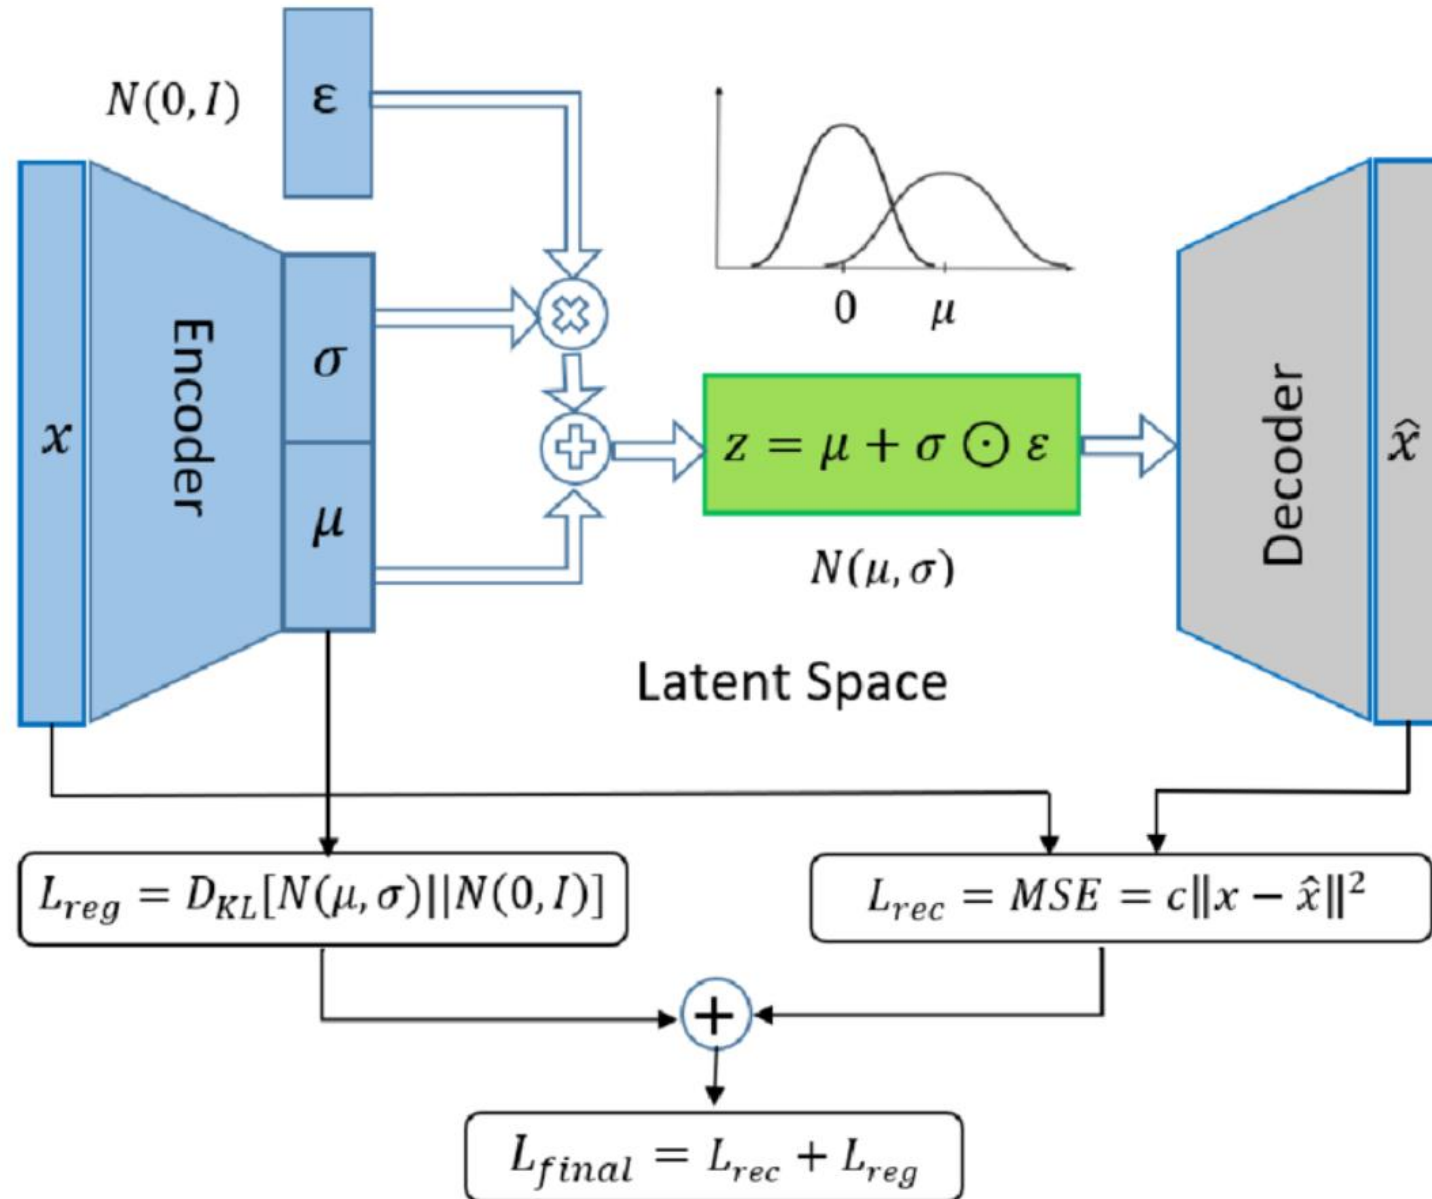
$N(0, I)$

ε

0 $\mu$

$x$

Encoder

$\sigma$

$\mu$

$z = \mu + \sigma \odot \varepsilon$

$N(\mu, \sigma)$

Decoder

$\hat{x}$

Latent Space

$L_{reg} = D_{KL}[N(\mu, \sigma) || N(0, I)]$

$L_{rec} = MSE = c\|x - \hat{x}\|^2$

$L_{final} = L_{rec} + L_{reg}$